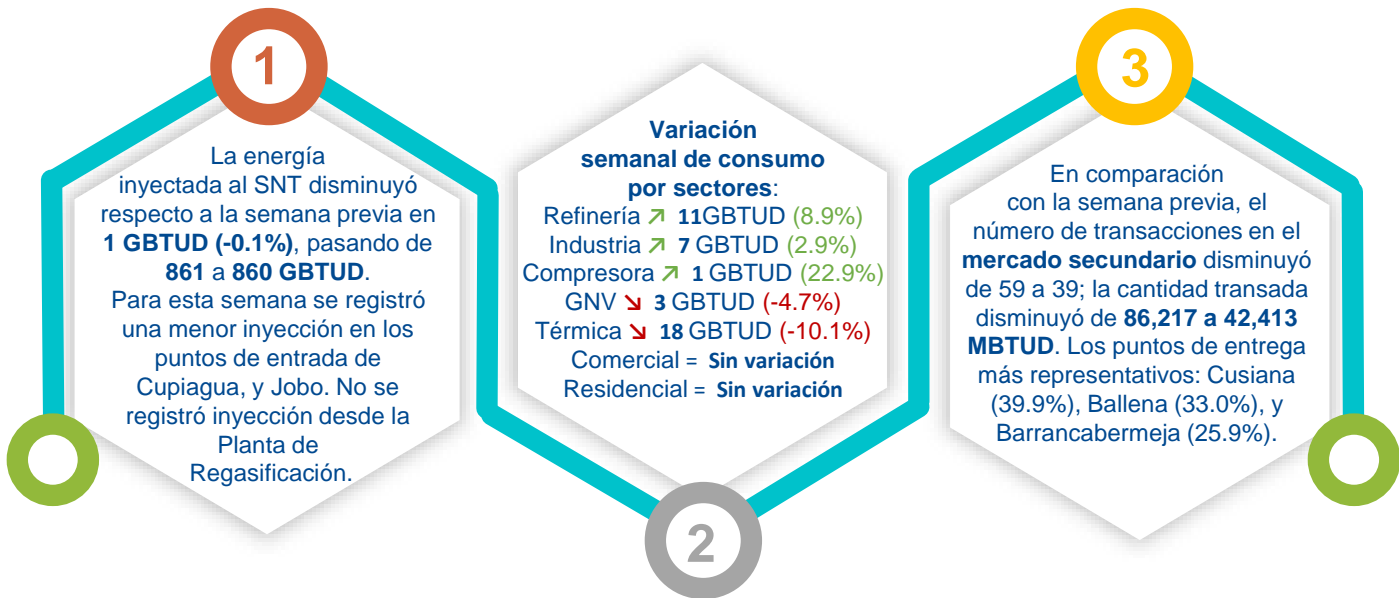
1

La energía inyectada al SNT disminuyó respecto a la semana previa en **1 GBTUD (-0.1%)**, pasando de **861** a **860 GBTUD**.
Para esta semana se registró una menor inyección en los puntos de entrada de Cupiagua, y Jobo. No se registró inyección desde la Planta de Regasificación.

**Variación semanal de consumo por sectores**:
Refinería ↗ **11**GBTUD (8.9%)
Industria ↗ **7** GBTUD (2.9%)
Compresora ↗ **1** GBTUD (22.9%)
GNV ↘ **3** GBTUD (-4.7%)
Térmica ↘ **18** GBTUD (-10.1%)
Comercial = **Sin variación**
Residencial = **Sin variación**

2

3

En comparación con la semana previa, el número de transacciones en el **mercado secundario** disminuyó de 59 a 39; la cantidad transada disminuyó de **86,217 a 42,413 MBTUD**. Los puntos de entrega más representativos: Cusiana (39.9%), Ballena (33.0%), y Barrancabermeja (25.9%).